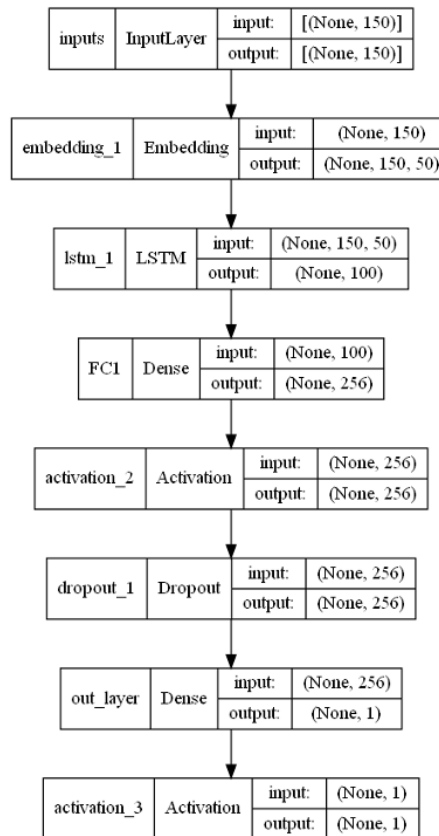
inputs InputLayer input: [(None, 150)]
output: [(None, 150)]

embedding_1 Embedding input: (None, 150)
output: (None, 150, 50)

lstm_1 LSTM input: (None, 150, 50)
output: (None, 100)

FC1 Dense input: (None, 100)
output: (None, 256)

activation_2 Activation input: (None, 256)
output: (None, 256)

dropout_1 Dropout input: (None, 256)
output: (None, 256)

out_layer Dense input: (None, 256)
output: (None, 1)

activation_3 Activation input: (None, 1)
output: (None, 1)